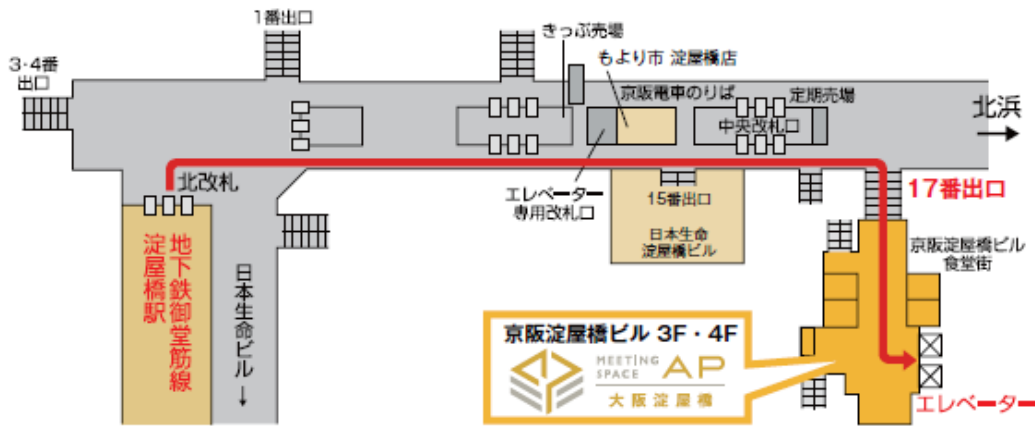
1番出口

3·4番出口

きっぷ売場

もより市 淀屋橋店

京阪電車のりば

定期売場

中央改札口

北浜

北改札

エレベーター専用改札口

15番出口

日本生命淀屋橋ビル

17番出口

京阪淀屋橋ビル食堂街

地下鉄御堂筋線

淀屋橋駅

日本生命ビル

京阪淀屋橋ビル 3F・4F

MEETING SPACE AP

大阪淀屋橋

エレベーター